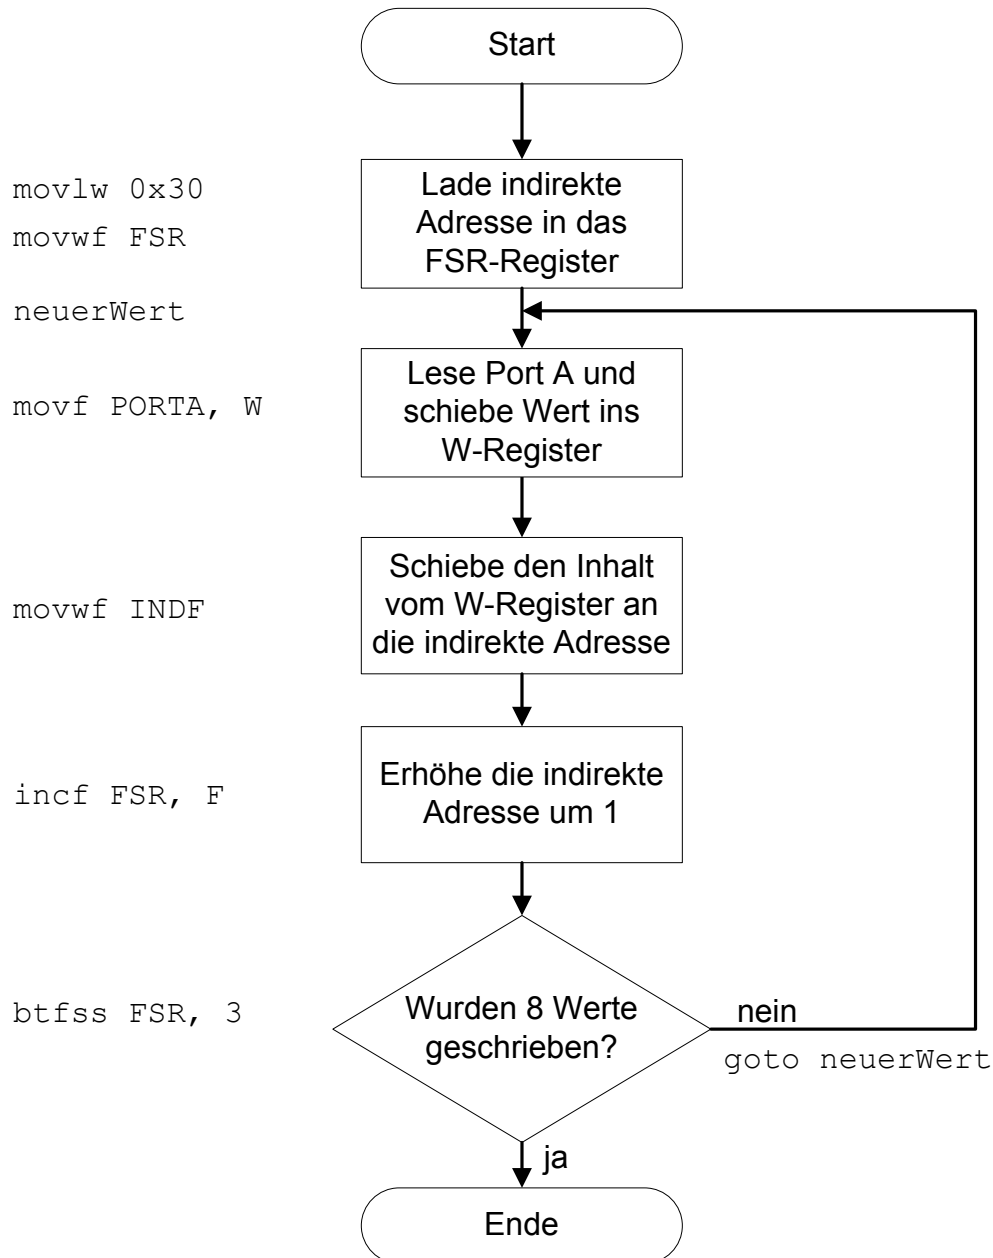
Start

movlw 0x30
movwf FSR

Lade indirekte Adresse in das FSR-Register

neuerWert

movf PORTA, W

Lese Port A und schiebe Wert ins W-Register

movwf INDF

Schiebe den Inhalt vom W-Register an die indirekte Adresse

incf FSR, F

Erhöhe die indirekte Adresse um 1

btfss FSR, 3

Wurden 8 Werte geschrieben?

nein

goto neuerWert

ja

Ende